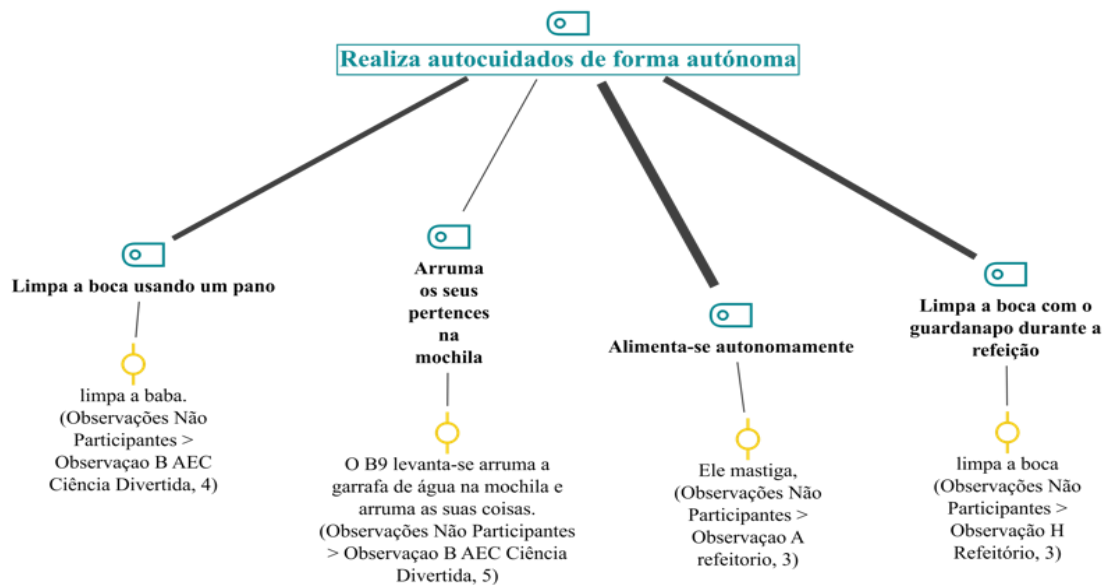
Realiza autocuidados de forma autónoma

Limpa a boca usando um pano

limpa a baba. (Observações Não Participantes > Observaçao B AEC Ciência Divertida, 4)

Arruma os seus pertences na mochila

O B9 levanta-se arruma a garrafa de água na mochila e arruma as suas coisas. (Observações Não Participantes > Observaçao B AEC Ciência Divertida, 5)

Alimenta-se autonomamente

Ele mastiga, (Observações Não Participantes > Observaçao A refeitorio, 3)

Limpa a boca com o guardanapo durante a refeição

limpa a boca (Observações Não Participantes > Observação H Refeitório, 3)